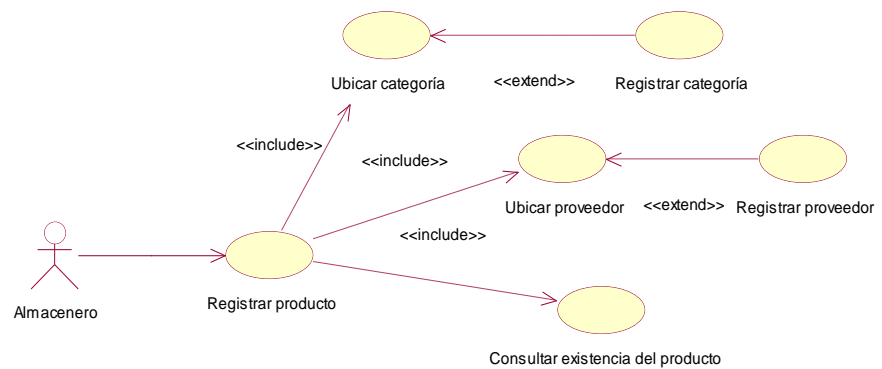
Ubicar categoría

<<extend>>

Registrar categoría

<<include>>

<<include>>

Ubicar proveedor

<<extend>>

Registrar proveedor

<<include>>

Almacenero

Registrar producto

Consultar existencia del producto